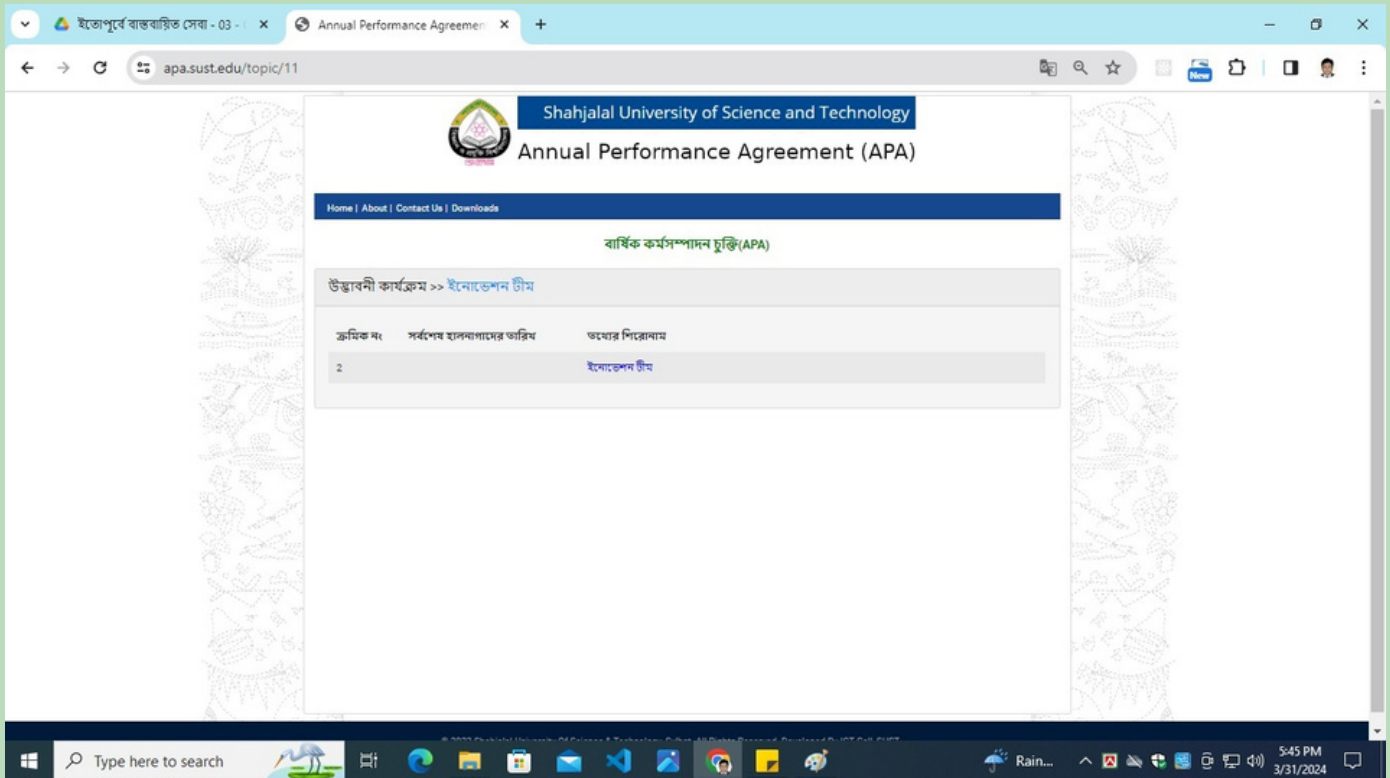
ইতোপূর্বে বাস্তবায়িত সেবা - 03 -

Annual Performance Agreem

apa.sust.edu/topic/11

Shahjalal University of Science and Technology

Annual Performance Agreement (APA)

Home | About | Contact Us | Downloads

বার্ষিক কর্মসম্পাদন চুক্তি(APA)

উদ্ভাবনী কার্যক্রম >> ইনোভেশন টীম

| ক্রমিক নং | সর্বশেষ হালনাগাদের তারিখ | তথ্যের শিরোনাম |
|---|---|---|
| 2 | | ইনোভেশন টীম |

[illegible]

Type here to search

Rain...

5:45 PM
3/31/2024